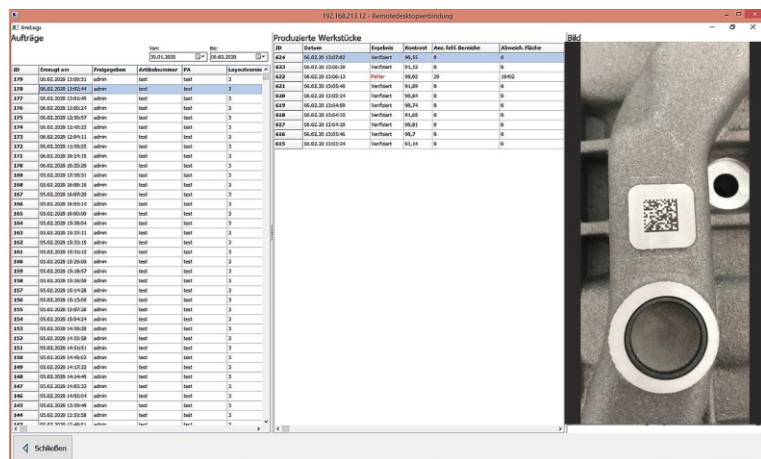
192.168.213.12 - Remotedesktopverbindung

ImLogo

Aufträge

Von: 30.01.2020 Bis: 06.02.2020

| ID | Erzeugt am | Freigegeben | Artikelnummer | PA | Layoutversion |
|---|---|---|---|---|---|
| 179 | 06.02.2020 13:09:51 | admin | test | test | 3 |
| 178 | 06.02.2020 13:02:44 | admin | test | test | 3 |
| 177 | 06.02.2020 13:01:46 | admin | test | test | 3 |
| 176 | 06.02.2020 13:00:24 | admin | test | test | 3 |
| 175 | 06.02.2020 12:50:57 | admin | test | test | 3 |
| 174 | 06.02.2020 12:48:33 | admin | test | test | 3 |
| 173 | 06.02.2020 12:04:11 | admin | test | test | 3 |
| 172 | 06.02.2020 11:59:25 | admin | test | test | 3 |
| 171 | 06.02.2020 10:24:15 | admin | test | test | 3 |
| 170 | 06.02.2020 10:20:20 | admin | test | test | 3 |
| 169 | 06.02.2020 10:08:31 | admin | test | test | 3 |
| 168 | 06.02.2020 10:00:16 | admin | test | test | 3 |
| 167 | 05.02.2020 16:07:20 | admin | test | test | 3 |
| 166 | 05.02.2020 16:03:14 | admin | test | test | 3 |
| 165 | 05.02.2020 16:00:00 | admin | test | test | 3 |
| 164 | 05.02.2020 15:58:04 | admin | test | test | 3 |
| 163 | 05.02.2020 15:37:11 | admin | test | test | 3 |
| 162 | 05.02.2020 15:33:15 | admin | test | test | 3 |
| 161 | 05.02.2020 15:31:12 | admin | test | test | 3 |
| 160 | 05.02.2020 15:29:00 | admin | test | test | 3 |
| 159 | 05.02.2020 15:18:57 | admin | test | test | 3 |
| 158 | 05.02.2020 15:16:58 | admin | test | test | 3 |
| 157 | 05.02.2020 15:14:28 | admin | test | test | 3 |
| 156 | 05.02.2020 15:13:06 | admin | test | test | 3 |
| 155 | 05.02.2020 15:07:28 | admin | test | test | 3 |
| 154 | 05.02.2020 15:04:24 | admin | test | test | 3 |
| 153 | 05.02.2020 14:58:38 | admin | test | test | 3 |
| 152 | 05.02.2020 14:55:58 | admin | test | test | 3 |
| 151 | 05.02.2020 14:53:51 | admin | test | test | 3 |
| 150 | 05.02.2020 14:48:02 | admin | test | test | 3 |
| 149 | 05.02.2020 14:37:32 | admin | test | test | 3 |
| 148 | 05.02.2020 14:14:45 | admin | test | test | 3 |
| 147 | 05.02.2020 14:03:33 | admin | test | test | 3 |
| 146 | 05.02.2020 14:03:04 | admin | test | test | 3 |
| 145 | 05.02.2020 13:38:46 | admin | test | test | 3 |
| 144 | 05.02.2020 12:33:58 | admin | test | test | 3 |
| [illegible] | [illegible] | admin | test | test | 3 |

Produzierte Werkstücke

| ID | Datum | Ergebnis | Kontrast | Anz. fehl. Bereiche | Abweich. Fläche |
|---|---|---|---|---|---|
| 624 | 06.02.20 13:07:02 | Verifiziert | 95,55 | 6 | 6 |
| 623 | 06.02.20 13:06:39 | Verifiziert | 91,12 | 6 | 6 |
| 622 | 06.02.20 13:06:13 | Fehler | 90,02 | 29 | 19402 |
| 621 | 06.02.20 13:05:48 | Verifiziert | 91,89 | 6 | 6 |
| 620 | 06.02.20 13:05:24 | Verifiziert | 90,64 | 6 | 6 |
| 619 | 06.02.20 13:04:59 | Verifiziert | 90,74 | 6 | 6 |
| 618 | 06.02.20 13:04:35 | Verifiziert | 91,68 | 6 | 6 |
| 617 | 06.02.20 13:04:10 | Verifiziert | 90,81 | 6 | 6 |
| 616 | 06.02.20 13:03:46 | Verifiziert | 90,7 | 6 | 6 |
| 615 | 06.02.20 13:03:24 | Verifiziert | 91,14 | 6 | 6 |

Bild

Schließen